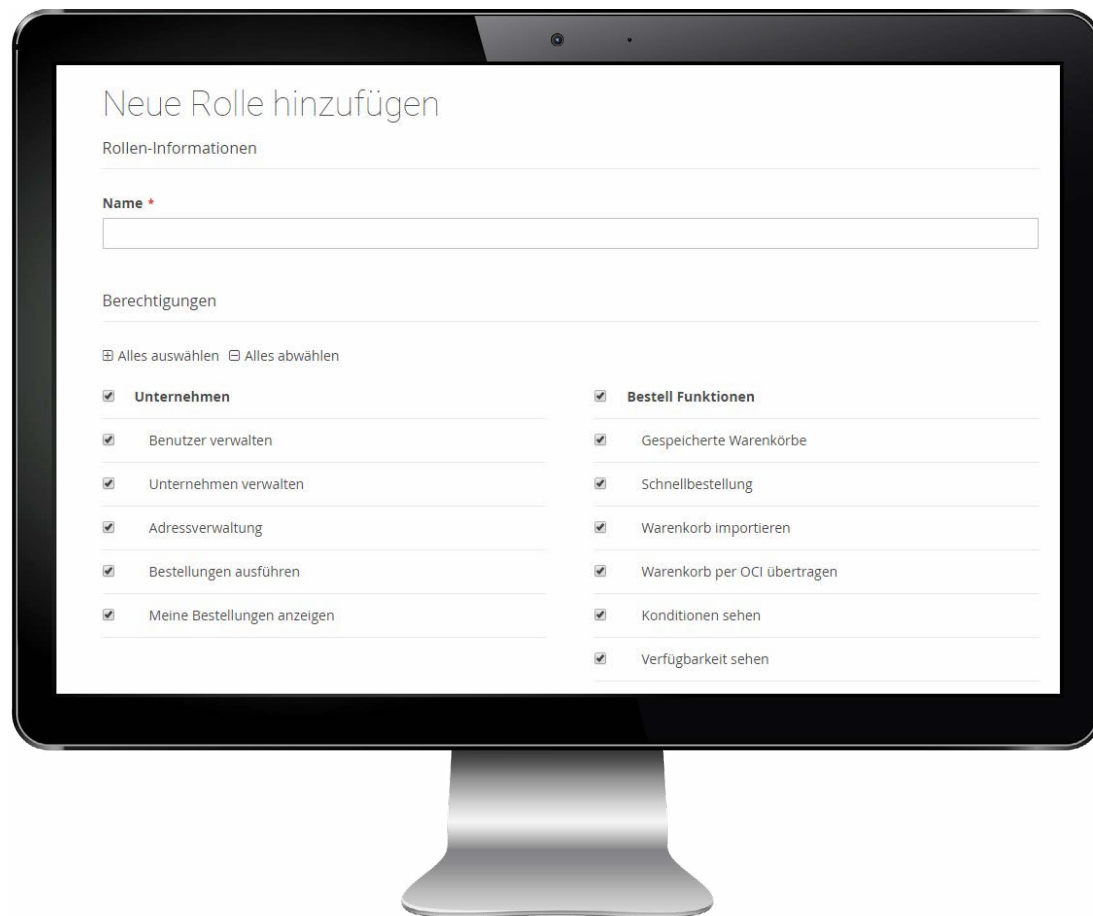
Neue Rolle hinzufügen

Rollen-Informationen

Name *

Berechtigungen

⊞ Alles auswählen ⊟ Alles abwählen

Unternehmen

Benutzer verwalten

Unternehmen verwalten

Adressverwaltung

Bestellungen ausführen

Meine Bestellungen anzeigen

Bestell Funktionen

Gespeicherte Warenkörbe

Schnellbestellung

Warenkorb importieren

Warenkorb per OCI übertragen

Konditionen sehen

Verfügbarkeit sehen